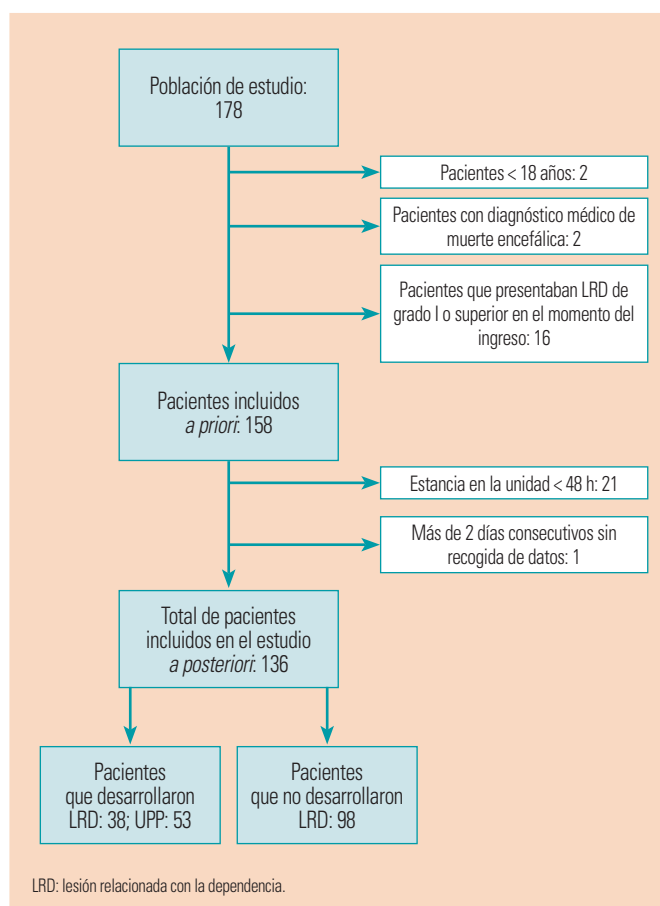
Población de estudio: 178

Pacientes < 18 años: 2

Pacientes con diagnóstico médico de muerte encefálica: 2

Pacientes que presentaban LRD de grado I o superior en el momento del ingreso: 16

Pacientes incluidos *a priori*: 158

Estancia en la unidad < 48 h: 21

Más de 2 días consecutivos sin recogida de datos: 1

Total de pacientes incluidos en el estudio *a posteriori*: 136

Pacientes que desarrollaron LRD: 38; UPP: 53

Pacientes que no desarrollaron LRD: 98

LRD: lesión relacionada con la dependencia.